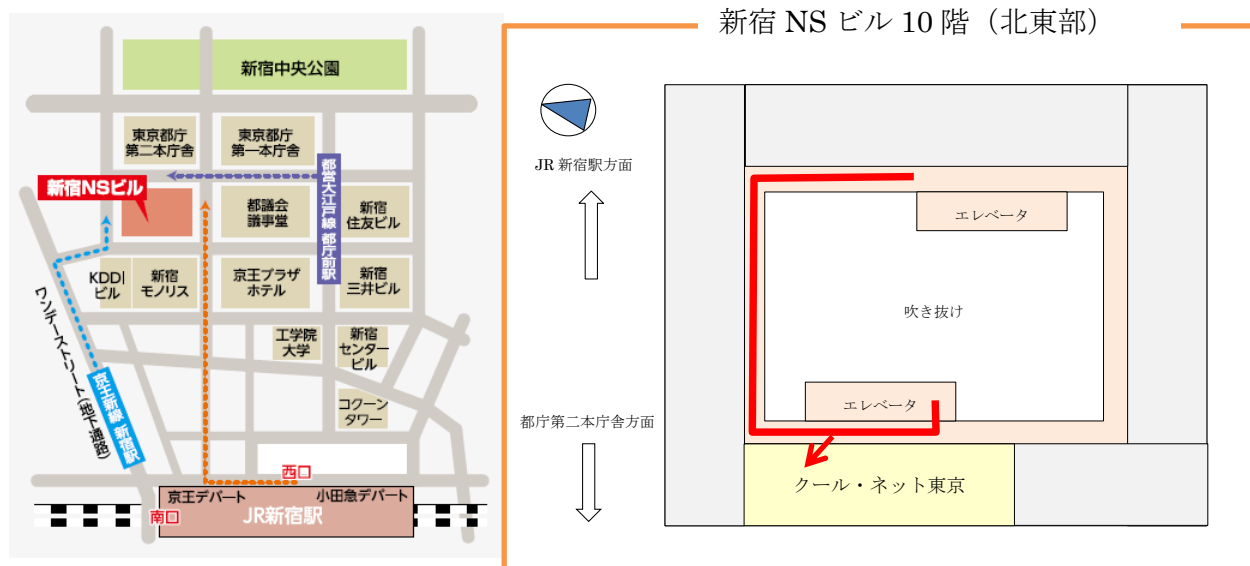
新宿中央公園

東京都庁第二本庁舎

東京都庁第一本庁舎

新宿NSビル

都営大江戸線都庁前駅

都議会議事堂

新宿住友ビル

KDDIビル

新宿モノリス

京王プラザホテル

新宿三井ビル

ワンデーストリート（地下通路）

京王新線新宿駅

工学院大学

新宿センタービル

コクーンタワー

西口

京王デパート

小田急デパート

南口

JR新宿駅

新宿 NS ビル 10 階（北東部）

JR 新宿駅方面

エレベータ

吹き抜け

エレベータ

都庁第二本庁舎方面

クール・ネット東京